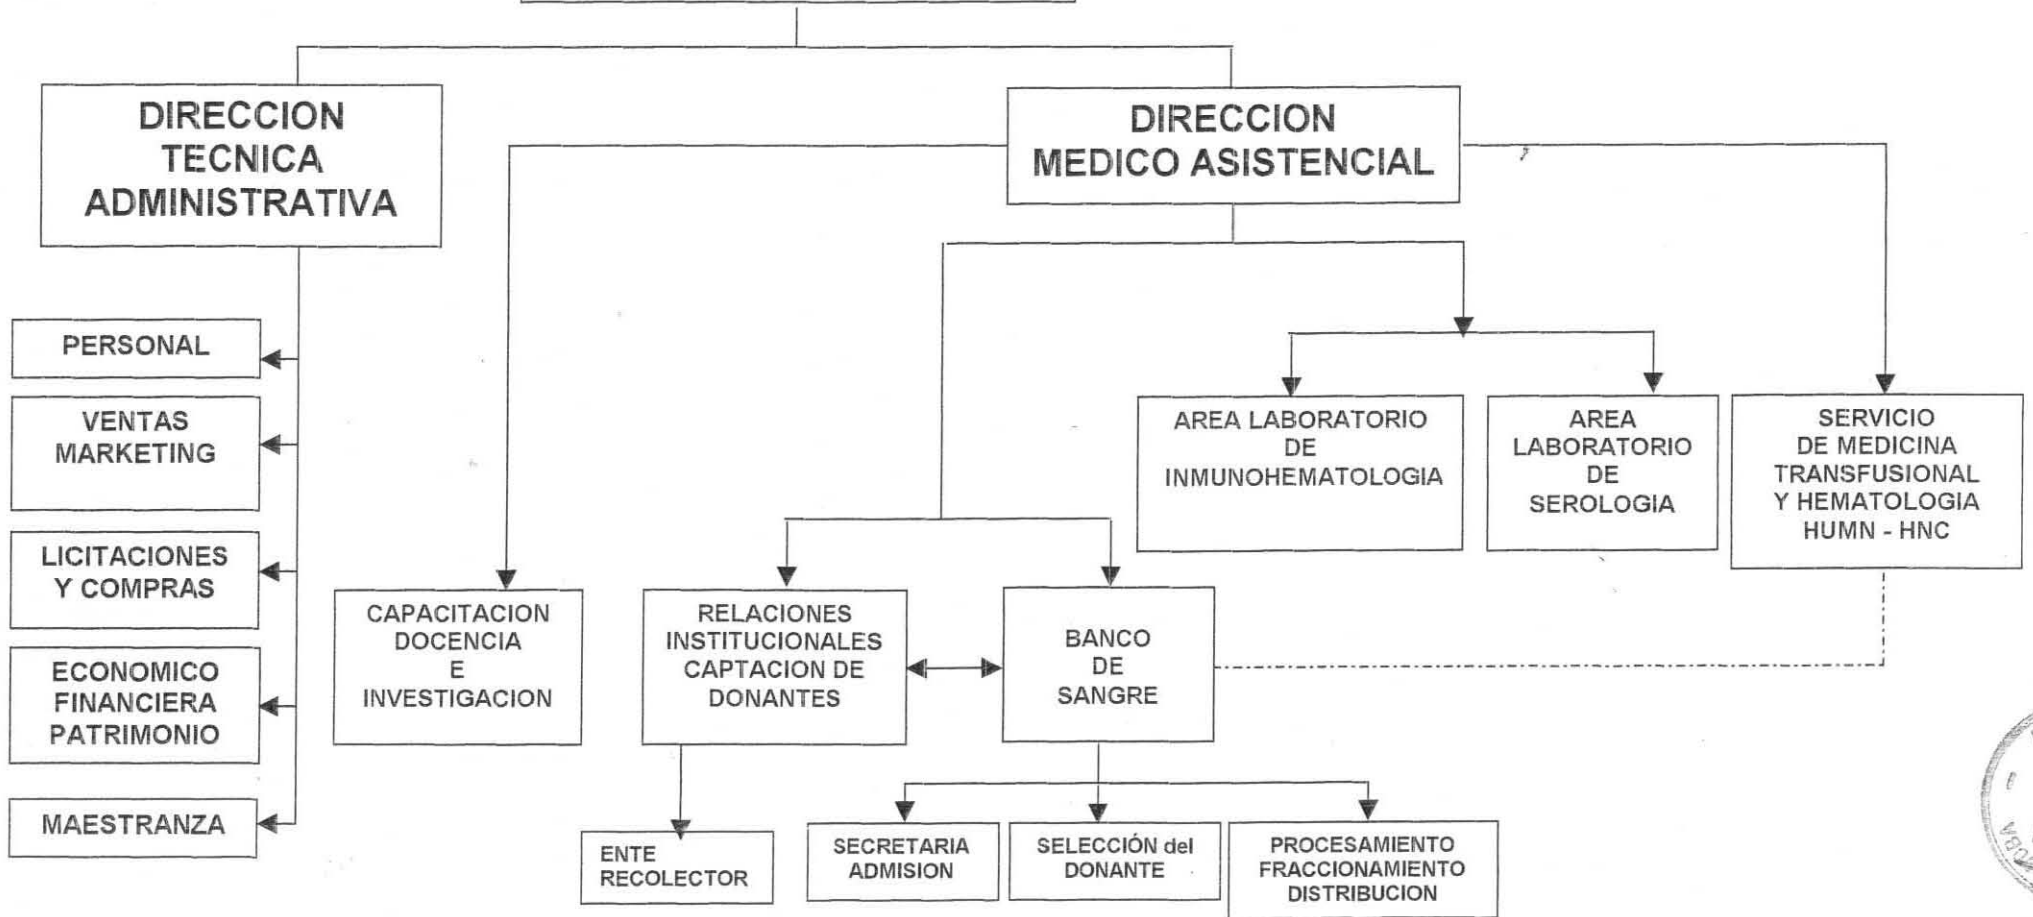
DIRECCION TECNICA ADMINISTRATIVA

DIRECCION MEDICO ASISTENCIAL

PERSONAL

VENTAS MARKETING

LICITACIONES Y COMPRAS

ECONOMICO FINANCIERA PATRIMONIO

MAESTRANZA

CAPACITACION DOCENCIA E INVESTIGACION

AREA LABORATORIO DE INMUNOHEMATOLOGIA

AREA LABORATORIO DE SEROLOGIA

SERVICIO DE MEDICINA TRANSFUSIONAL Y HEMATOLOGIA HUMN - HNC

RELACIONES INSTITUCIONALES CAPTACION DE DONANTES

BANCO DE SANGRE

ENTE RECOLECTOR

SECRETARIA ADMISION

SELECCIÓN del DONANTE

PROCESAMIENTO FRACCIONAMIENTO DISTRIBUCION